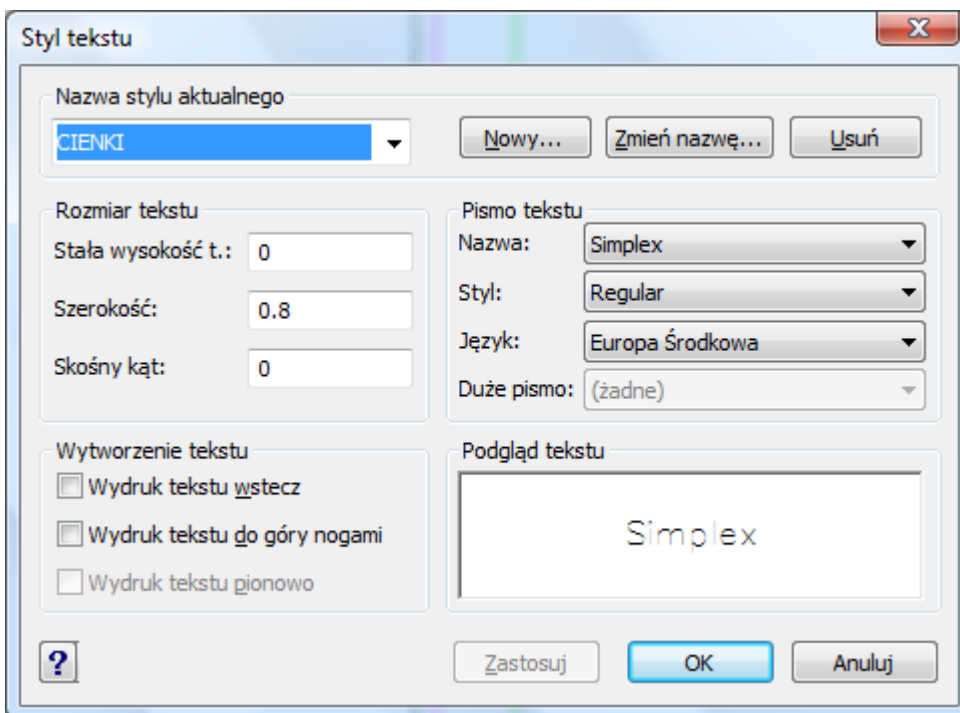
Styl tekstu

X

Nazwa stylu aktualnego

CIENKI

Nowy...

Zmień nazwę...

Usuń

Rozmiar tekstu

Stała wysokość t.: 0

Szerokość: 0.8

Skośny kąt: 0

Pismo tekstu

Nazwa: Simplex

Styl: Regular

Język: Europa Środkowa

Duże pismo: (żadne)

Wytworzenie tekstu

Wydruk tekstu wstecz

Wydruk tekstu do góry nogami

Wydruk tekstu pionowo

Podgląd tekstu

Simplex

?

Zastosuj

OK

Anuluj